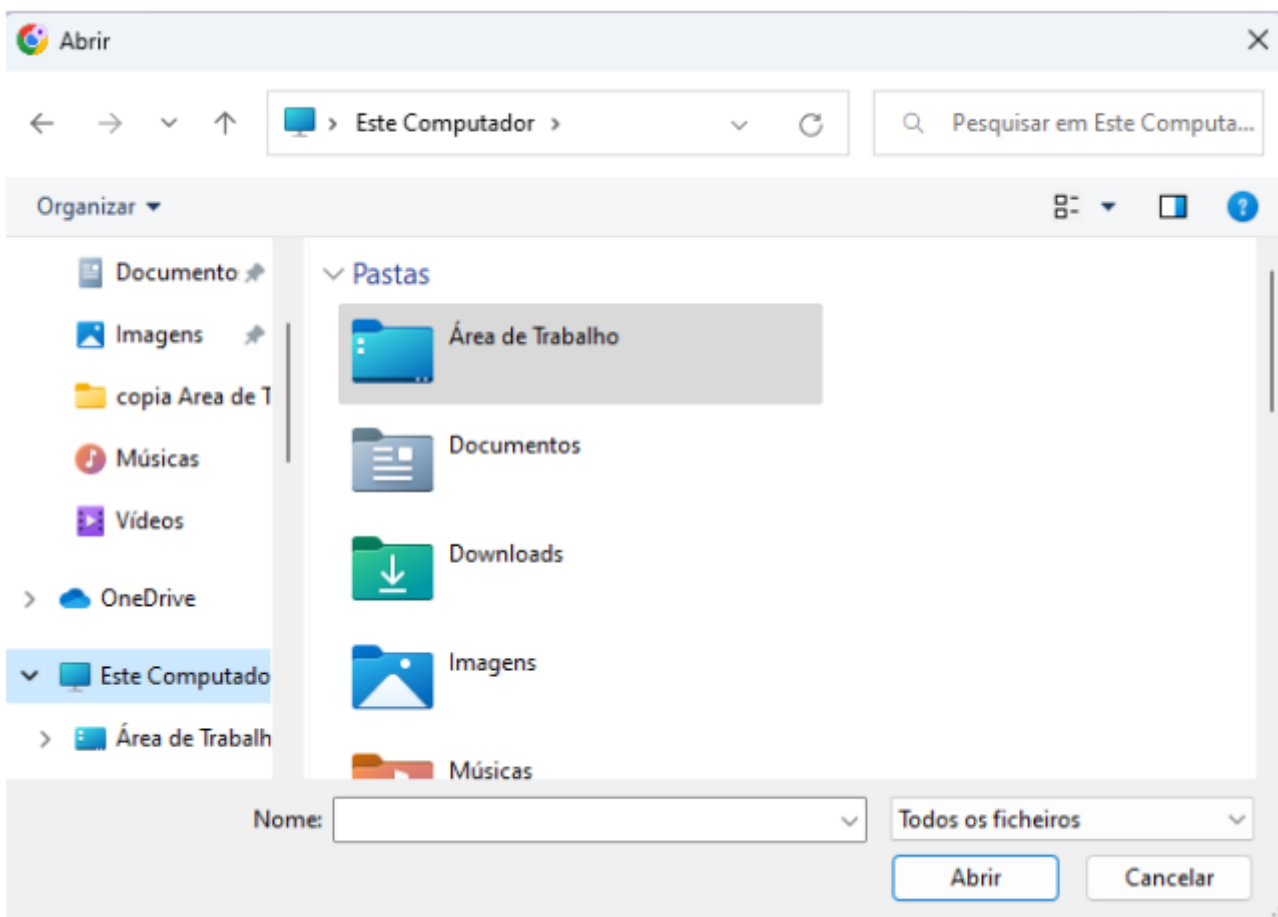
Abrir

Este Computador

Pesquisar em Este Computa...

Organizar

Documento

Imagens

copia Area de T

Músicas

Vídeos

OneDrive

Este Computado

Área de Trabalh

Pastas

Área de Trabalho

Documentos

Downloads

Imagens

Músicas

Nome:

Todos os ficheiros

Abrir

Cancelar